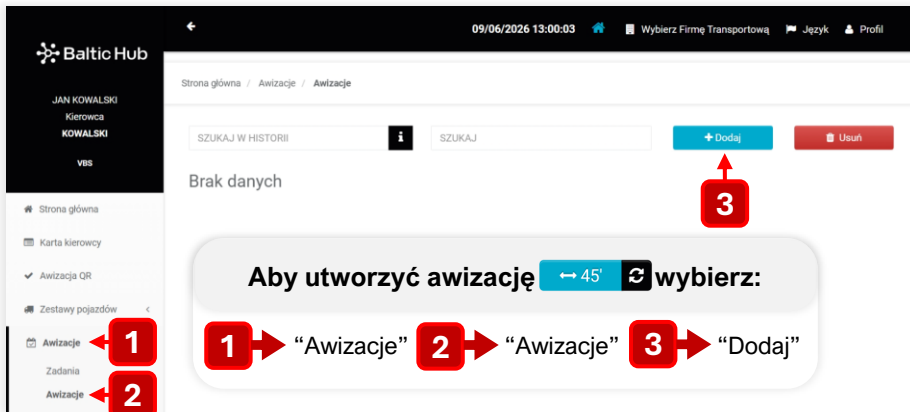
Baltic Hub

JAN KOWALSKI
Kierowca
KOWALSKI

VBS

Strona główna
Karta kierowcy
Awizacja QR
Zestawy pojazdów
Awizacje
Zadania
Awizacje

09/06/2026 13:00:03
Wybierz Firmę Transportową
Język
Profil

Strona główna / Awizacje / Awizacje

SZUKAJ W HISTORII
SZUKAJ
+ Dodaj
Usuń

Brak danych

3

Aby utworzyć awizację ↔ 45' wybierz:

1 "Awizacje" 2 "Awizacje" 3 "Dodaj"

1
2